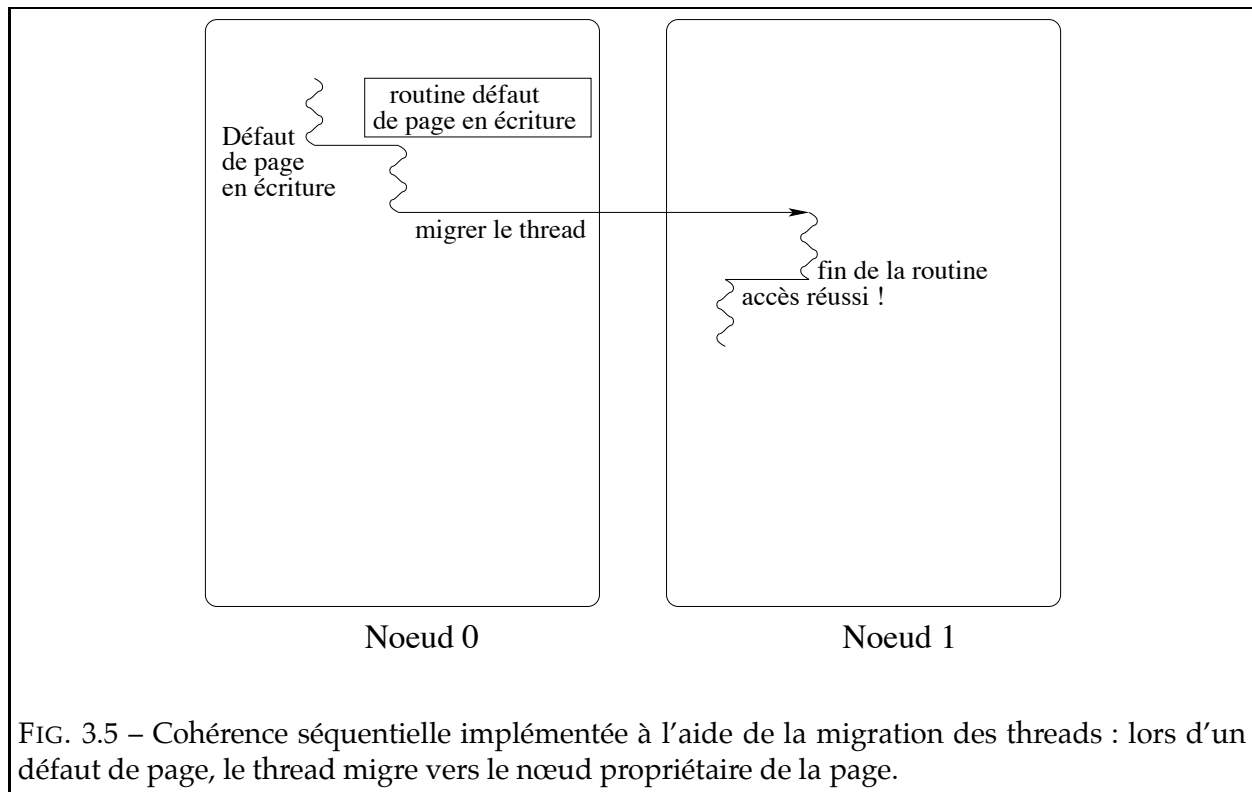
routine défaut de page en écriture

Défaut de page en écriture

migrer le thread

fin de la routine

accès réussi !

Noeud 0

Noeud 1

FIG. 3.5 – Cohérence séquentielle implémentée à l'aide de la migration des threads : lors d'un défaut de page, le thread migre vers le nœud propriétaire de la page.